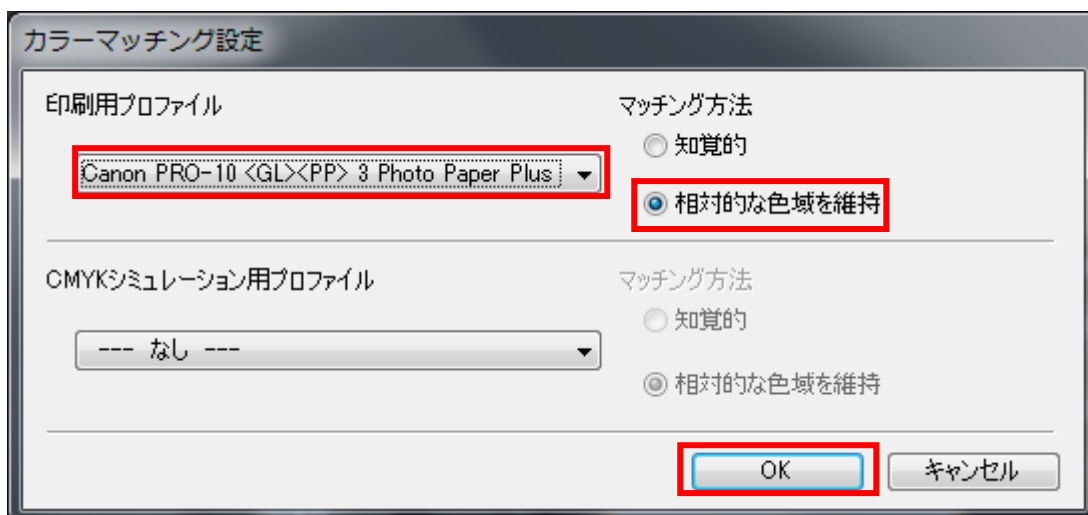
カラーマッチング設定

印刷用プロファイル

Canon PRO-10 <GL><PP> 3 Photo Paper Plus

マッチング方法

知覚的

相対的な色域を維持

CMYKシミュレーション用プロファイル

--- なし ---

マッチング方法

知覚的

相対的な色域を維持

OK

キャンセル